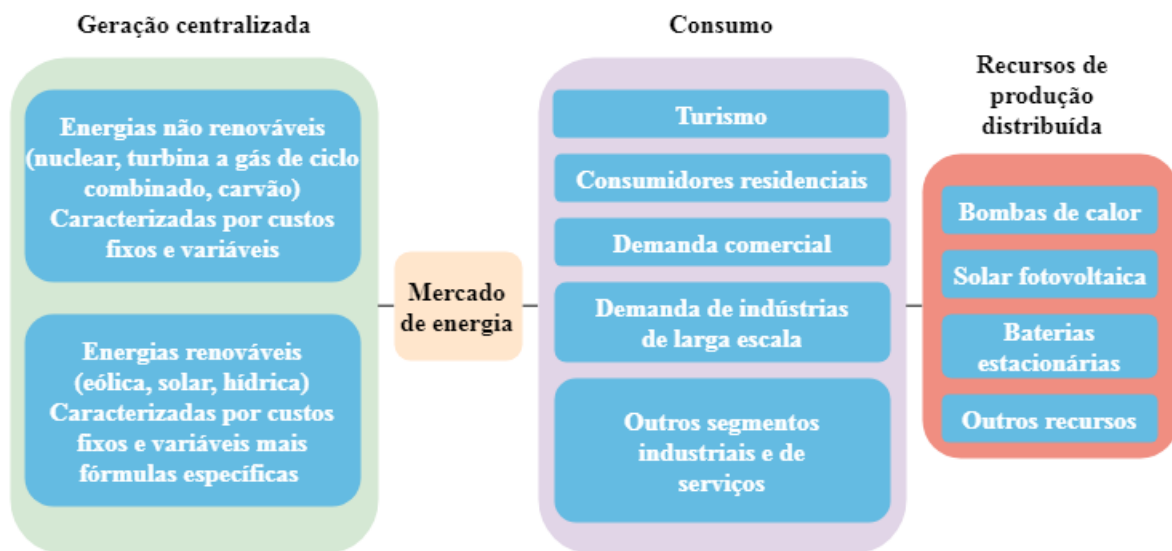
Geração centralizada

Energias não renováveis (nuclear, turbina a gás de ciclo combinado, carvão) Caracterizadas por custos fixos e variáveis

Energias renováveis (eólica, solar, hídrica) Caracterizadas por custos fixos e variáveis mais fórmulas específicas

Mercado de energia

Consumo

Turismo

Consumidores residenciais

Demanda comercial

Demanda de indústrias de larga escala

Outros segmentos industriais e de serviços

Recursos de produção distribuída

Bombas de calor

Solar fotovoltaica

Baterias estacionárias

Outros recursos